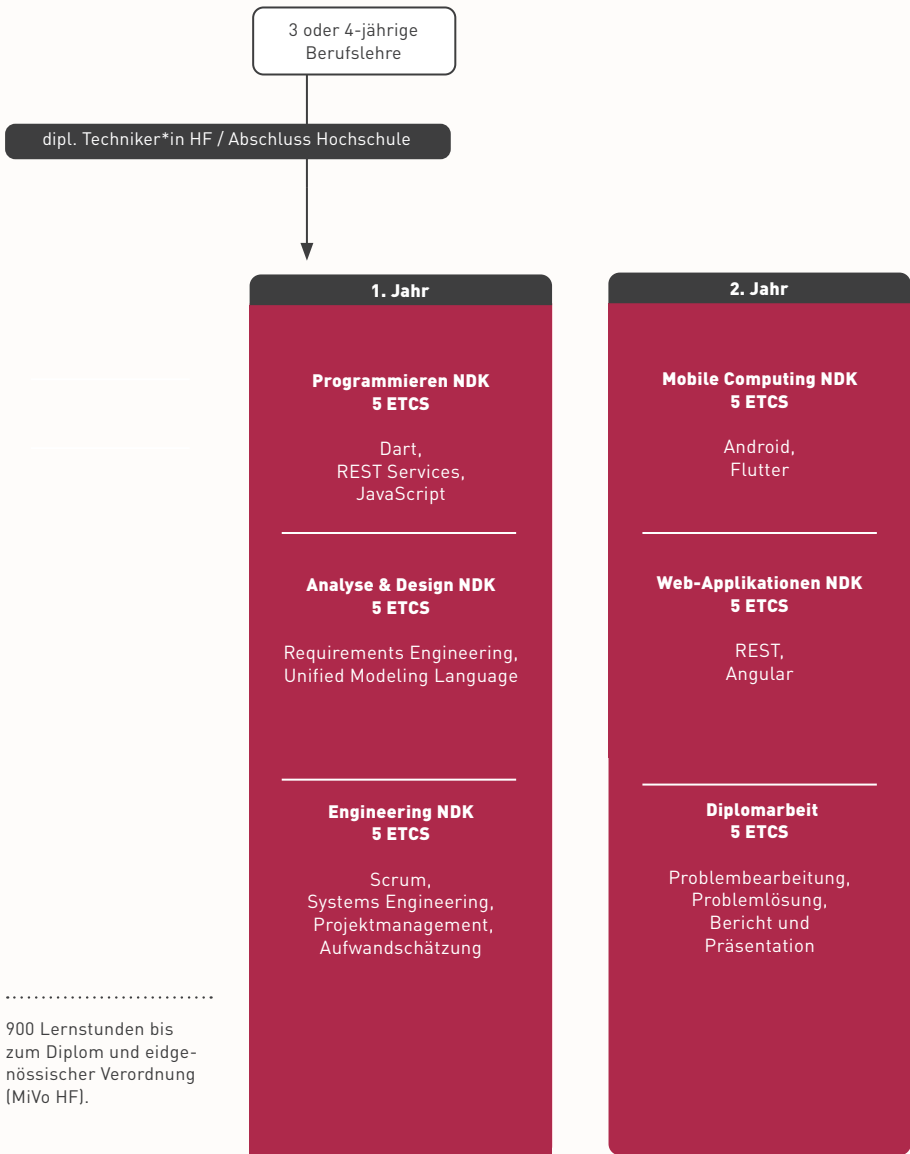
3 oder 4-jährige Berufslehre

dipl. Techniker*in HF / Abschluss Hochschule

1. Jahr

Programmieren NDK
5 ETCS

Dart,
REST Services,
JavaScript

Analyse & Design NDK
5 ETCS

Requirements Engineering,
Unified Modeling Language

Engineering NDK
5 ETCS

Scrum,
Systems Engineering,
Projektmanagement,
Aufwandschätzung

2. Jahr

Mobile Computing NDK
5 ETCS

Android,
Flutter

Web-Applikationen NDK
5 ETCS

REST,
Angular

Diplomarbeit
5 ETCS

Problembearbeitung,
Problemlösung,
Bericht und
Präsentation

900 Lernstunden bis zum Diplom und eidgenössischer Verordnung (MiVo HF).